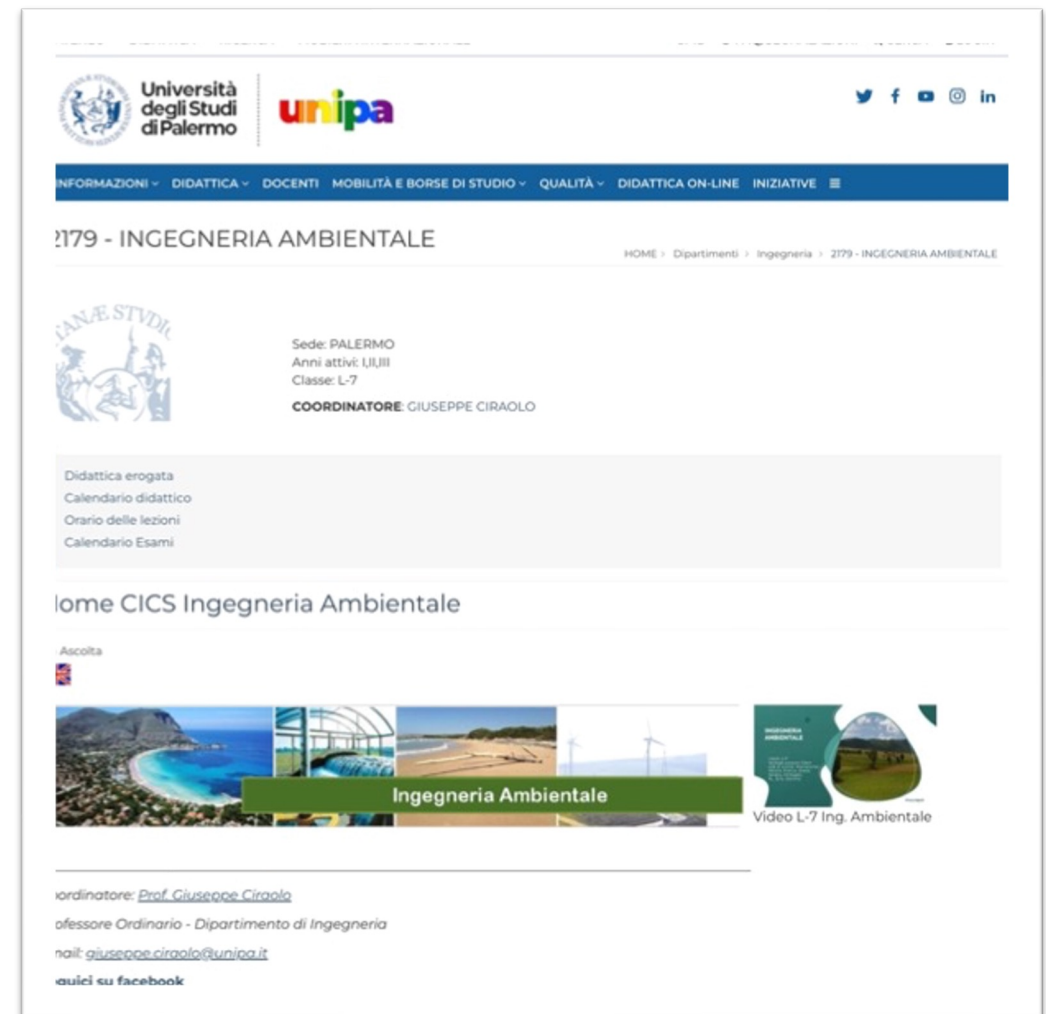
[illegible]

Università degli Studi di Palermo

unipa

INFORMAZIONI ⌄ DIDATTICA ⌄ DOCENTI MOBILITÀ E BORSE DI STUDIO ⌄ QUALITÀ ⌄ DIDATTICA ON-LINE INIZIATIVE ≡

2179 - INGEGNERIA AMBIENTALE

HOME > Dipartimenti > Ingegneria > 2179 - INGEGNERIA AMBIENTALE

Sede: PALERMO
Anni attivi: I,II,III
Classe: L-7
COORDINATORE: GIUSEPPE CIRAOLO

Didattica erogata
Calendario didattico
Orario delle lezioni
Calendario Esami

lome CICS Ingegneria Ambientale

Ascolta

Ingegneria Ambientale

INGEGNERIA AMBIENTALE

Video L-7 Ing. Ambientale

oordinatore: Prof. Giuseppe Ciraolo

ofessore Ordinario - Dipartimento di Ingegneria

nail: giuseppe.ciraolo@unipa.it

guici su facebook